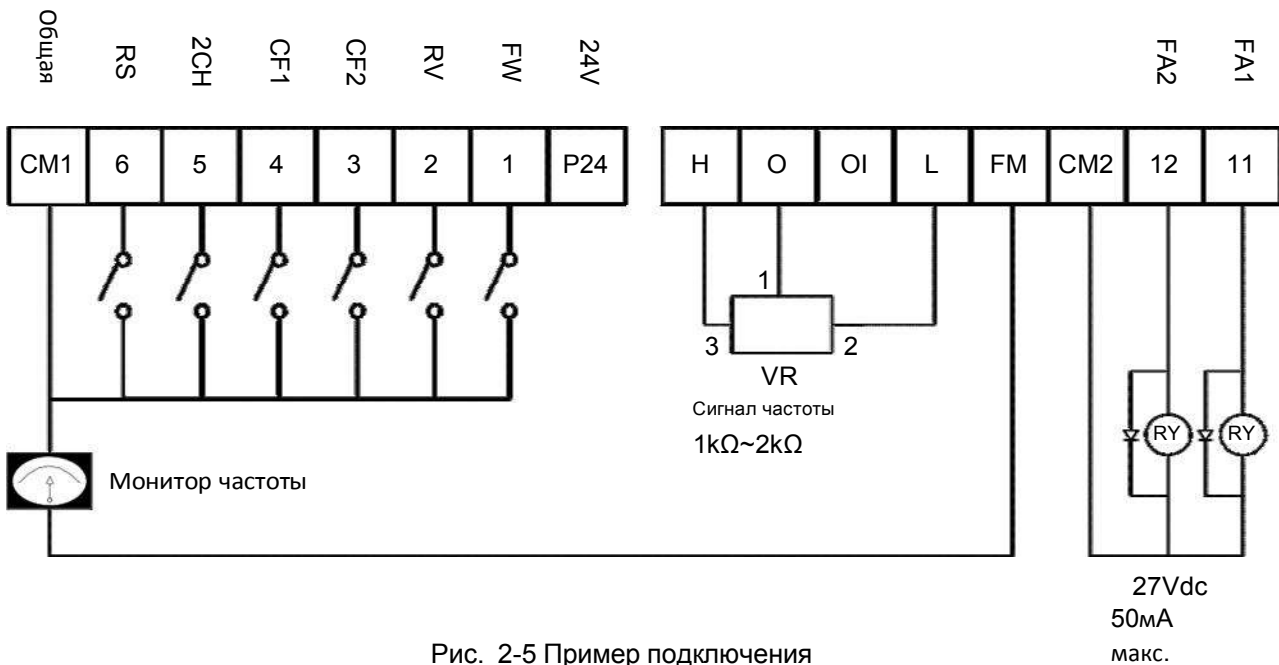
Общая RS 2CH CF1 CF2 RV FW 24V FA2 FA1

| CM1 | 6 | 5 | 4 | 3 | 2 | 1 | P24 |
|---|---|---|---|---|---|---|---|

| H | O | OI | L | FM | CM2 | 12 | 11 |
|---|---|---|---|---|---|---|---|

1
3 2
VR
Сигнал частоты
1kΩ~2kΩ

RY RY

Монитор частоты

27Vdc
50мА
макс.

Рис. 2-5 Пример подключения